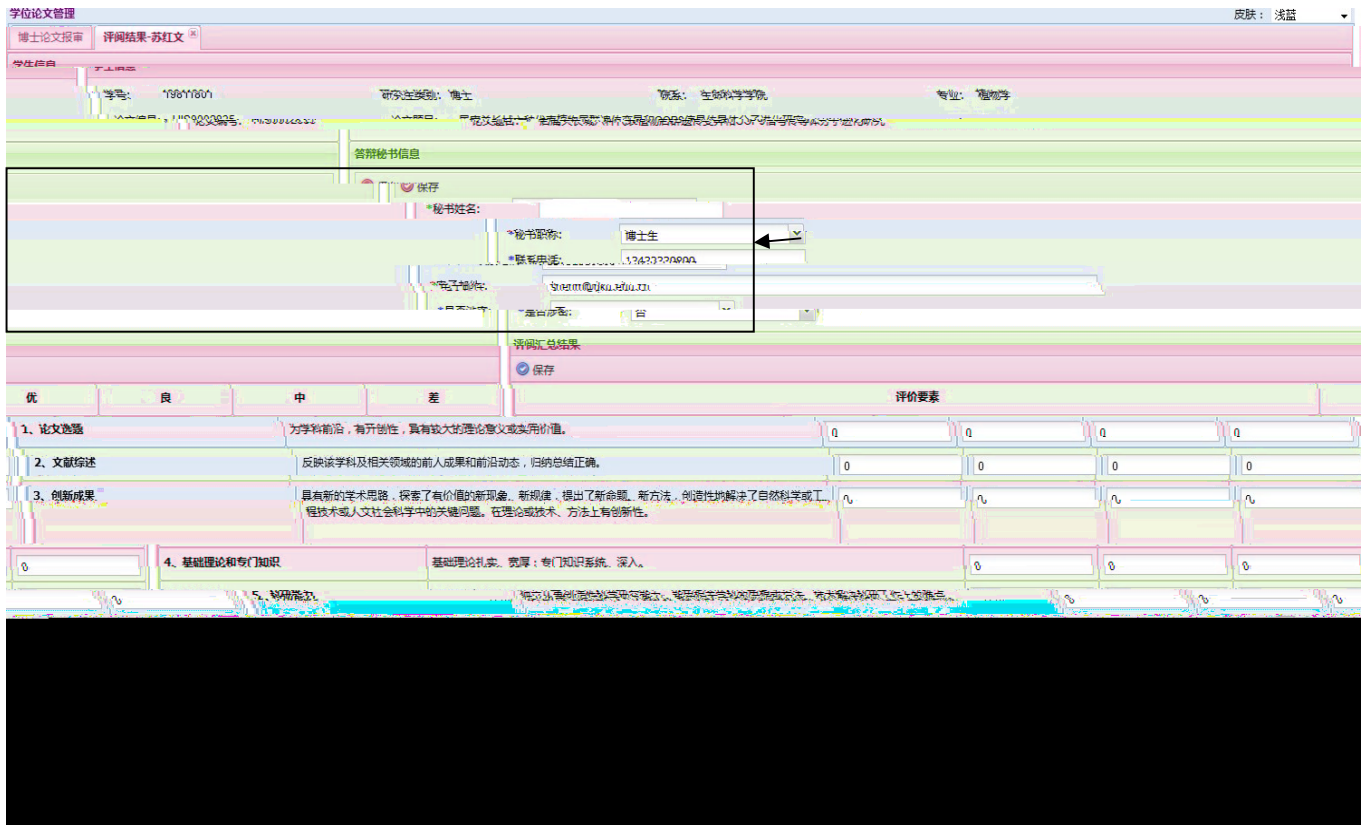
学位论文管理

皮肤： 浅蓝

博士论文报审 | 评阅结果-苏红文

学生信息

学号： 19811801 研究生类别： 博士 院系： 生命科学学院 专业： 植物学

论文编号： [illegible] 论文题目： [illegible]

答辩秘书信息

保存

*秘书姓名：

*秘书职称： 博士生

*联系电话： 13420320800

*电子邮件： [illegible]

*是否存在： 否

评阅汇总结果

保存

| 优 | 良 | 中 | 差 | 评价要素 | | | | |
|---|---|---|---|---|---|---|---|---|
| 1、论文选题 | | 为学科前沿，有开创性，具有较大的理论意义或实用价值。 | | | 0 | 0 | 0 | 0 |
| 2、文献综述 | | 反映该学科及相关领域的前人成果和前沿动态，归纳总结正确。 | | | 0 | 0 | 0 | 0 |
| 3、创新成果 | | 具有新的学术思路，探索了有价值的新现象、新规律，提出了新命题、新方法，创造性地解决了自然科学或工...程技术或人文社会科学中的关键问题。在理论或技术、方法上有创新性。 | | | 0 | 0 | 0 | 0 |
| 0 | 4、基础理论和专门知识 | 基础理论扎实、宽厚；专门知识系统、深入。 | | | 0 | 0 | 0 | |
| 0 | 5、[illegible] | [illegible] | | | 0 | 0 | 0 | |